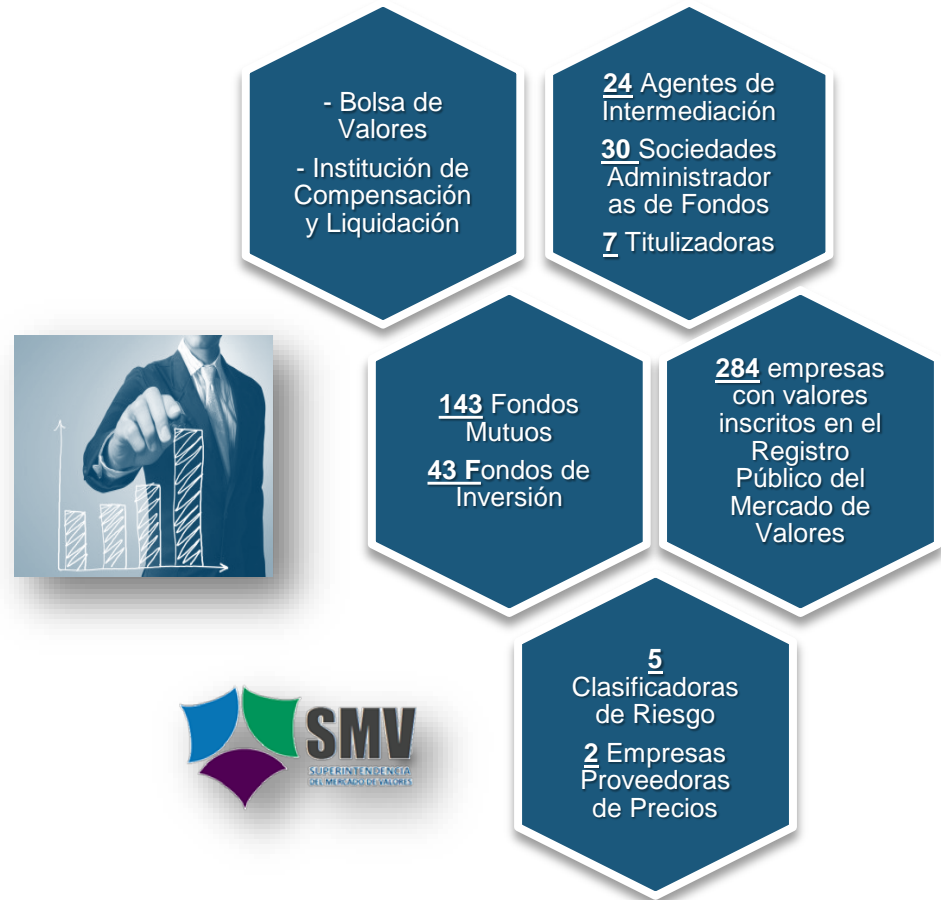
- Bolsa de Valores

- Institución de Compensación y Liquidación

24 Agentes de Intermediación

30 Sociedades Administrador as de Fondos

7 Titulizadoras

143 Fondos Mutuos

43 Fondos de Inversión

284 empresas con valores inscritos en el Registro Público del Mercado de Valores

5 Clasificadoras de Riesgo

2 Empresas Proveedoras de Precios

SMV
SUPERINTENDENCIA DEL MERCADO DE VALORES